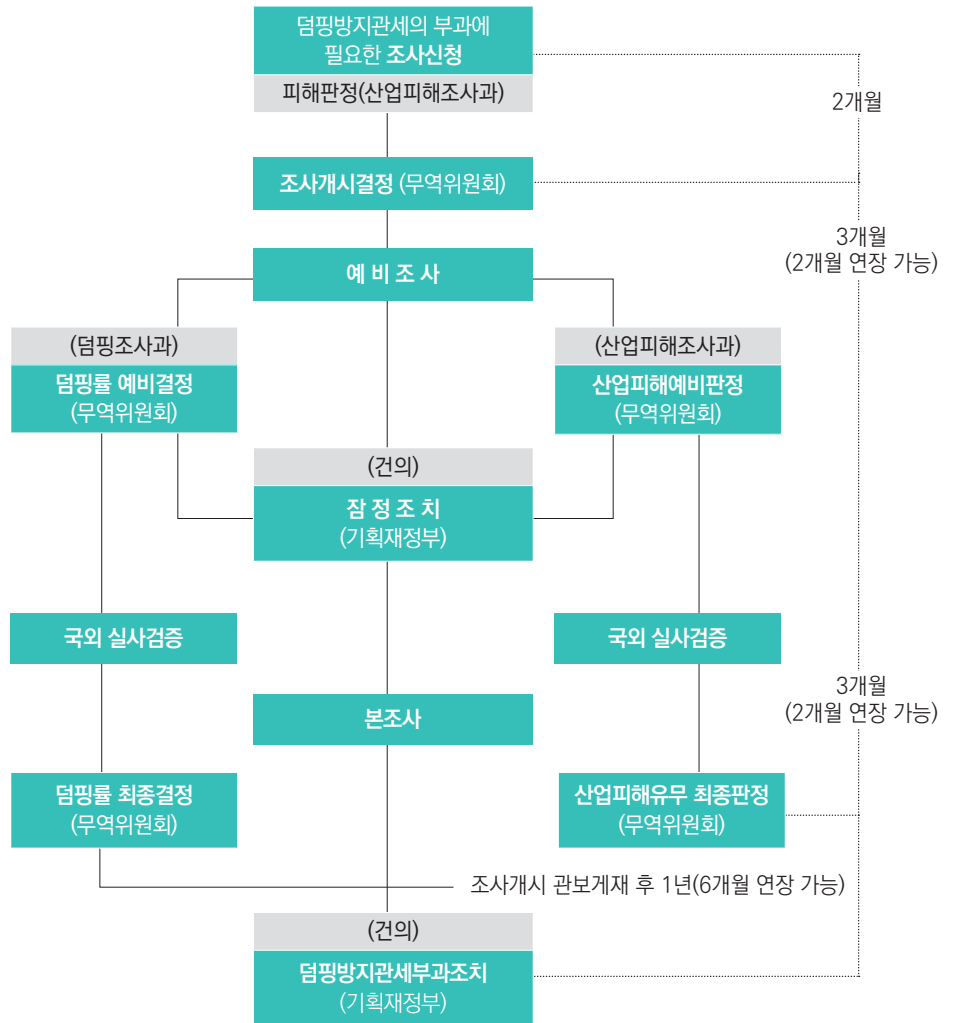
덤핑방지관세의 부과에 필요한 조사신청

피해판정(산업피해조사과)

2개월

조사개시결정 (무역위원회)

3개월
(2개월 연장 가능)

예 비 조 사

(덤핑조사과)

덤핑률 예비결정
(무역위원회)

(산업피해조사과)

산업피해예비판정
(무역위원회)

(건의)

잠 정 조 치
(기획재정부)

국외 실사검증

국외 실사검증

3개월
(2개월 연장 가능)

본조사

덤핑률 최종결정
(무역위원회)

산업피해유무 최종판정
(무역위원회)

조사개시 관보게재 후 1년(6개월 연장 가능)

(건의)

덤핑방지관세부과조치
(기획재정부)